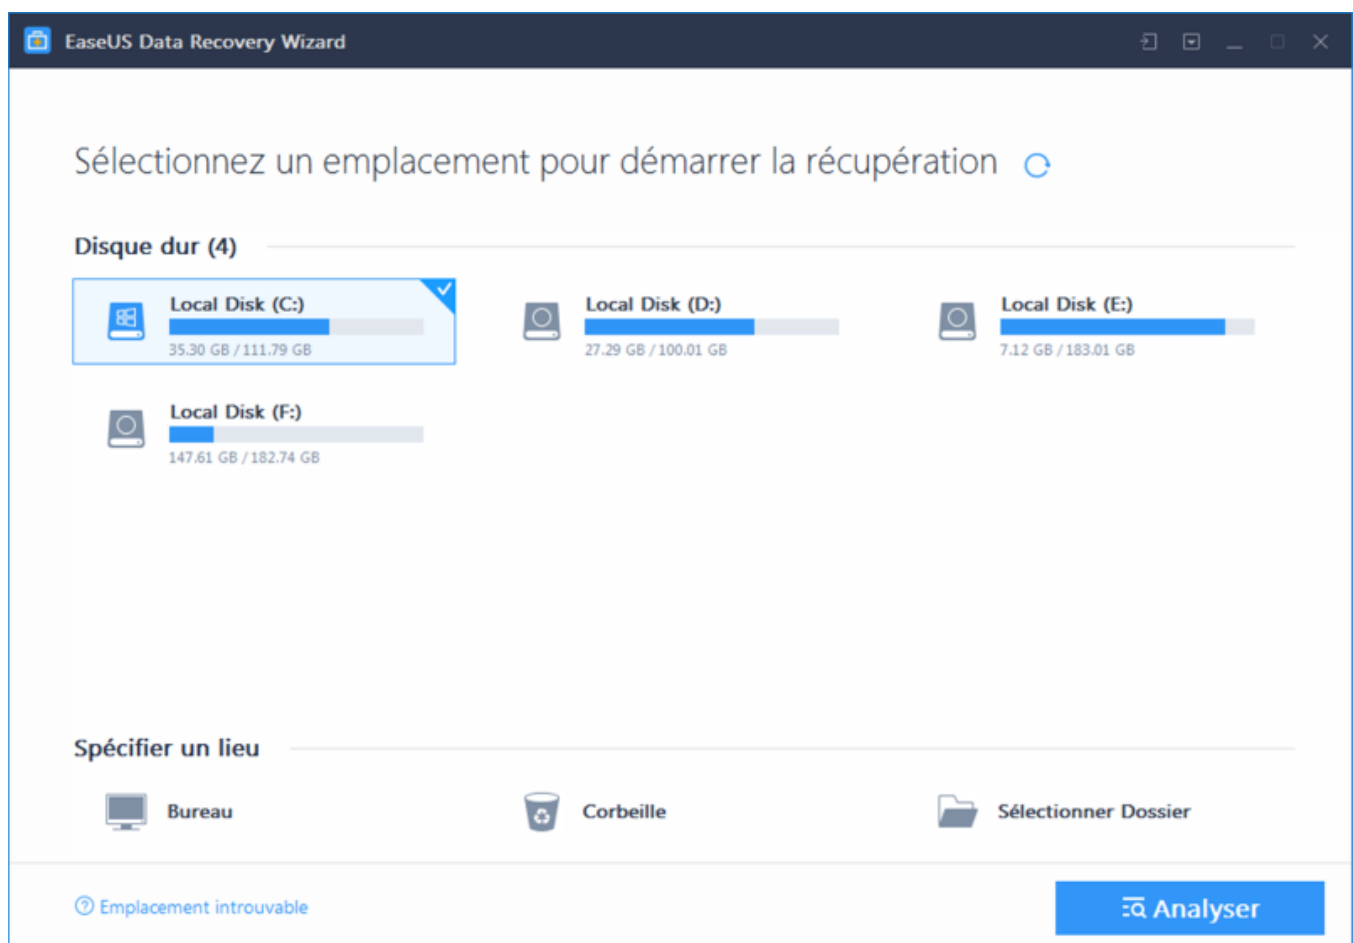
EaseUS Data Recovery Wizard

Sélectionnez un emplacement pour démarrer la récupération

Disque dur (4)

Local Disk (C:)
35.30 GB / 111.79 GB

Local Disk (D:)
27.29 GB / 100.01 GB

Local Disk (E:)
7.12 GB / 183.01 GB

Local Disk (F:)
147.61 GB / 182.74 GB

Spécifier un lieu

Bureau

Corbeille

Sélectionner Dossier

Emplacement introuvable

Analyser